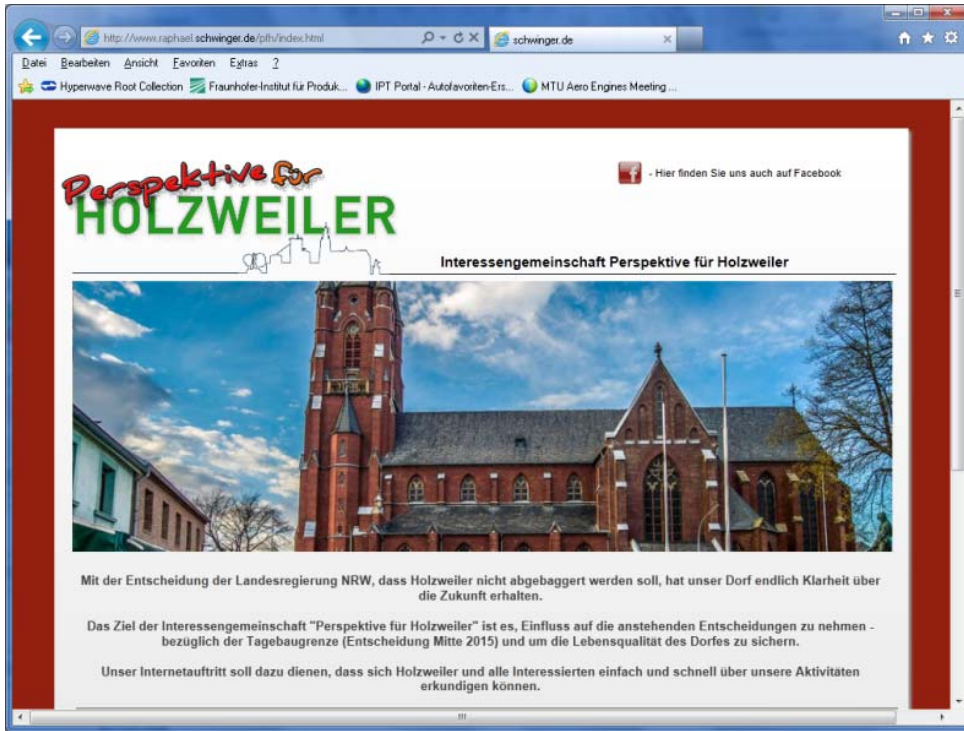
http://www.raphael.schwinger.de/pfh/index.html
schwinger.de

Datei Bearbeiten Ansicht Favoriten Extras ?

Hyperwave Root Collection Fraunhofer-Institut für Produk... IPT Portal - Autofavoriten-Ers... MTU Aero Engines Meeting ...

Perspektive für
HOLZWEILER

- Hier finden Sie uns auch auf Facebook

Interessengemeinschaft Perspektive für Holzweiler

Mit der Entscheidung der Landesregierung NRW, dass Holzweiler nicht abgebaggert werden soll, hat unser Dorf endlich Klarheit über die Zukunft erhalten.

Das Ziel der Interessengemeinschaft "Perspektive für Holzweiler" ist es, Einfluss auf die anstehenden Entscheidungen zu nehmen - bezüglich der Tagebaugrenze (Entscheidung Mitte 2015) und um die Lebensqualität des Dorfes zu sichern.

Unser Internetauftritt soll dazu dienen, dass sich Holzweiler und alle Interessierten einfach und schnell über unsere Aktivitäten erkundigen können.